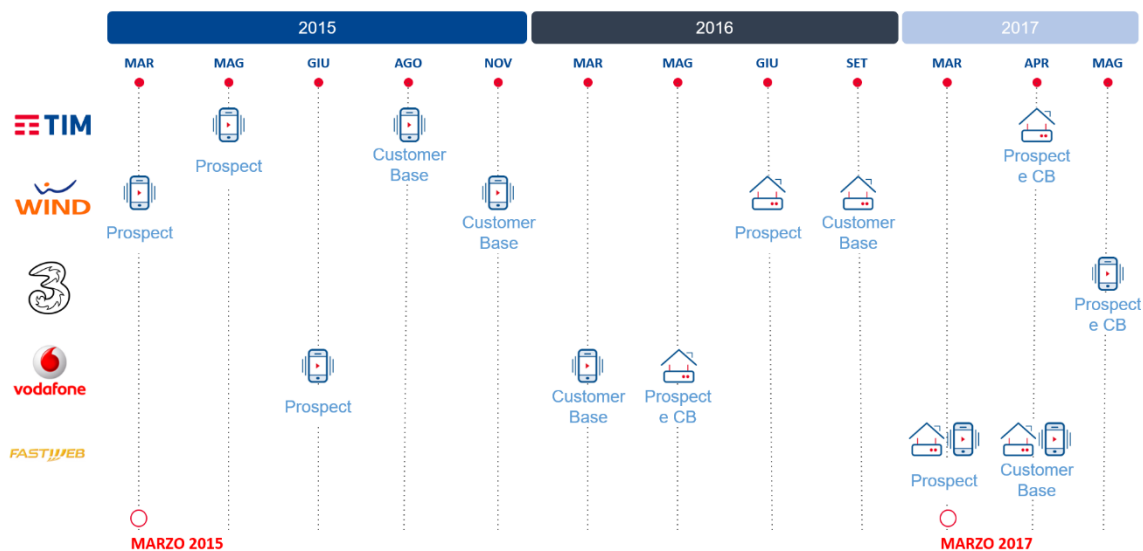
2015
2016
2017

MAR MAG GIU AGO NOV MAR MAG GIU SET MAR APR MAG

TIM
WIND
3
vodafone
FASTWEB

Prospect
Customer Base
Prospect e CB
Prospect
Customer Base
Prospect
Customer Base
Prospect e CB
Prospect
Customer Base
Prospect e CB
Prospect
Customer Base

MARZO 2015
MARZO 2017